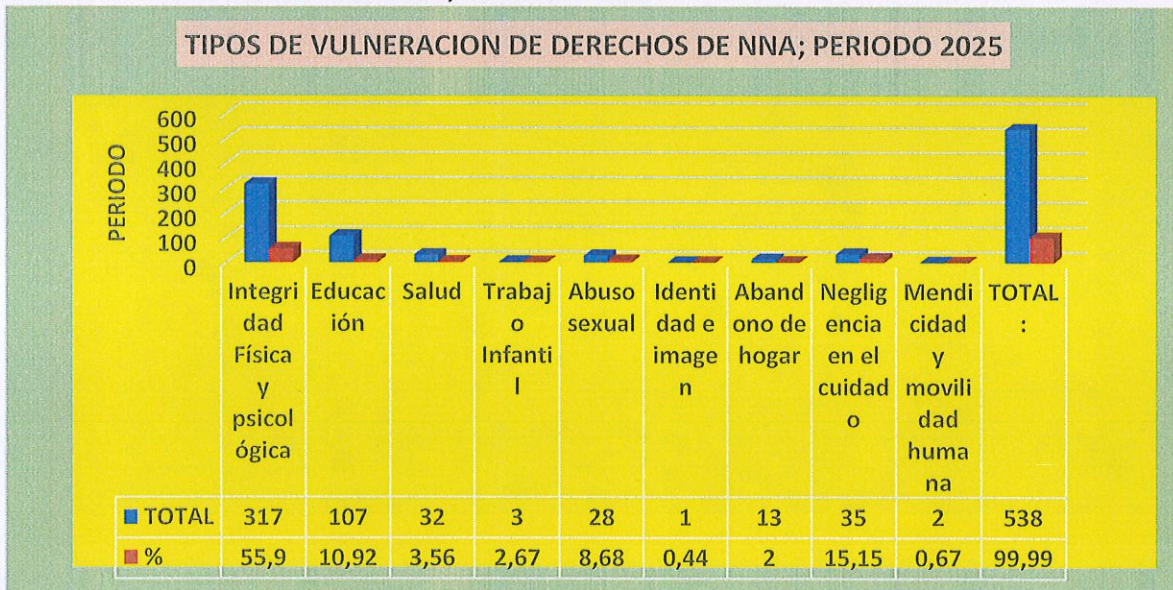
TIPOS DE VULNERACION DE DERECHOS DE NNA; PERIODO 2025

PERIODO

600
500
400
300
200
100
0

| | Integridad Física y psicológica | Educación | Salud | Trabajo Infantil | Abuso sexual | Identidad e imagen | Abandono de hogar | Negligencia en el cuidado | Mendicidad y movilidad humana | TOTAL: |
|---|---|---|---|---|---|---|---|---|---|---|
| TOTAL | 317 | 107 | 32 | 3 | 28 | 1 | 13 | 35 | 2 | 538 |
| % | 55,9 | 10,92 | 3,56 | 2,67 | 8,68 | 0,44 | 2 | 15,15 | 0,67 | 99,99 |